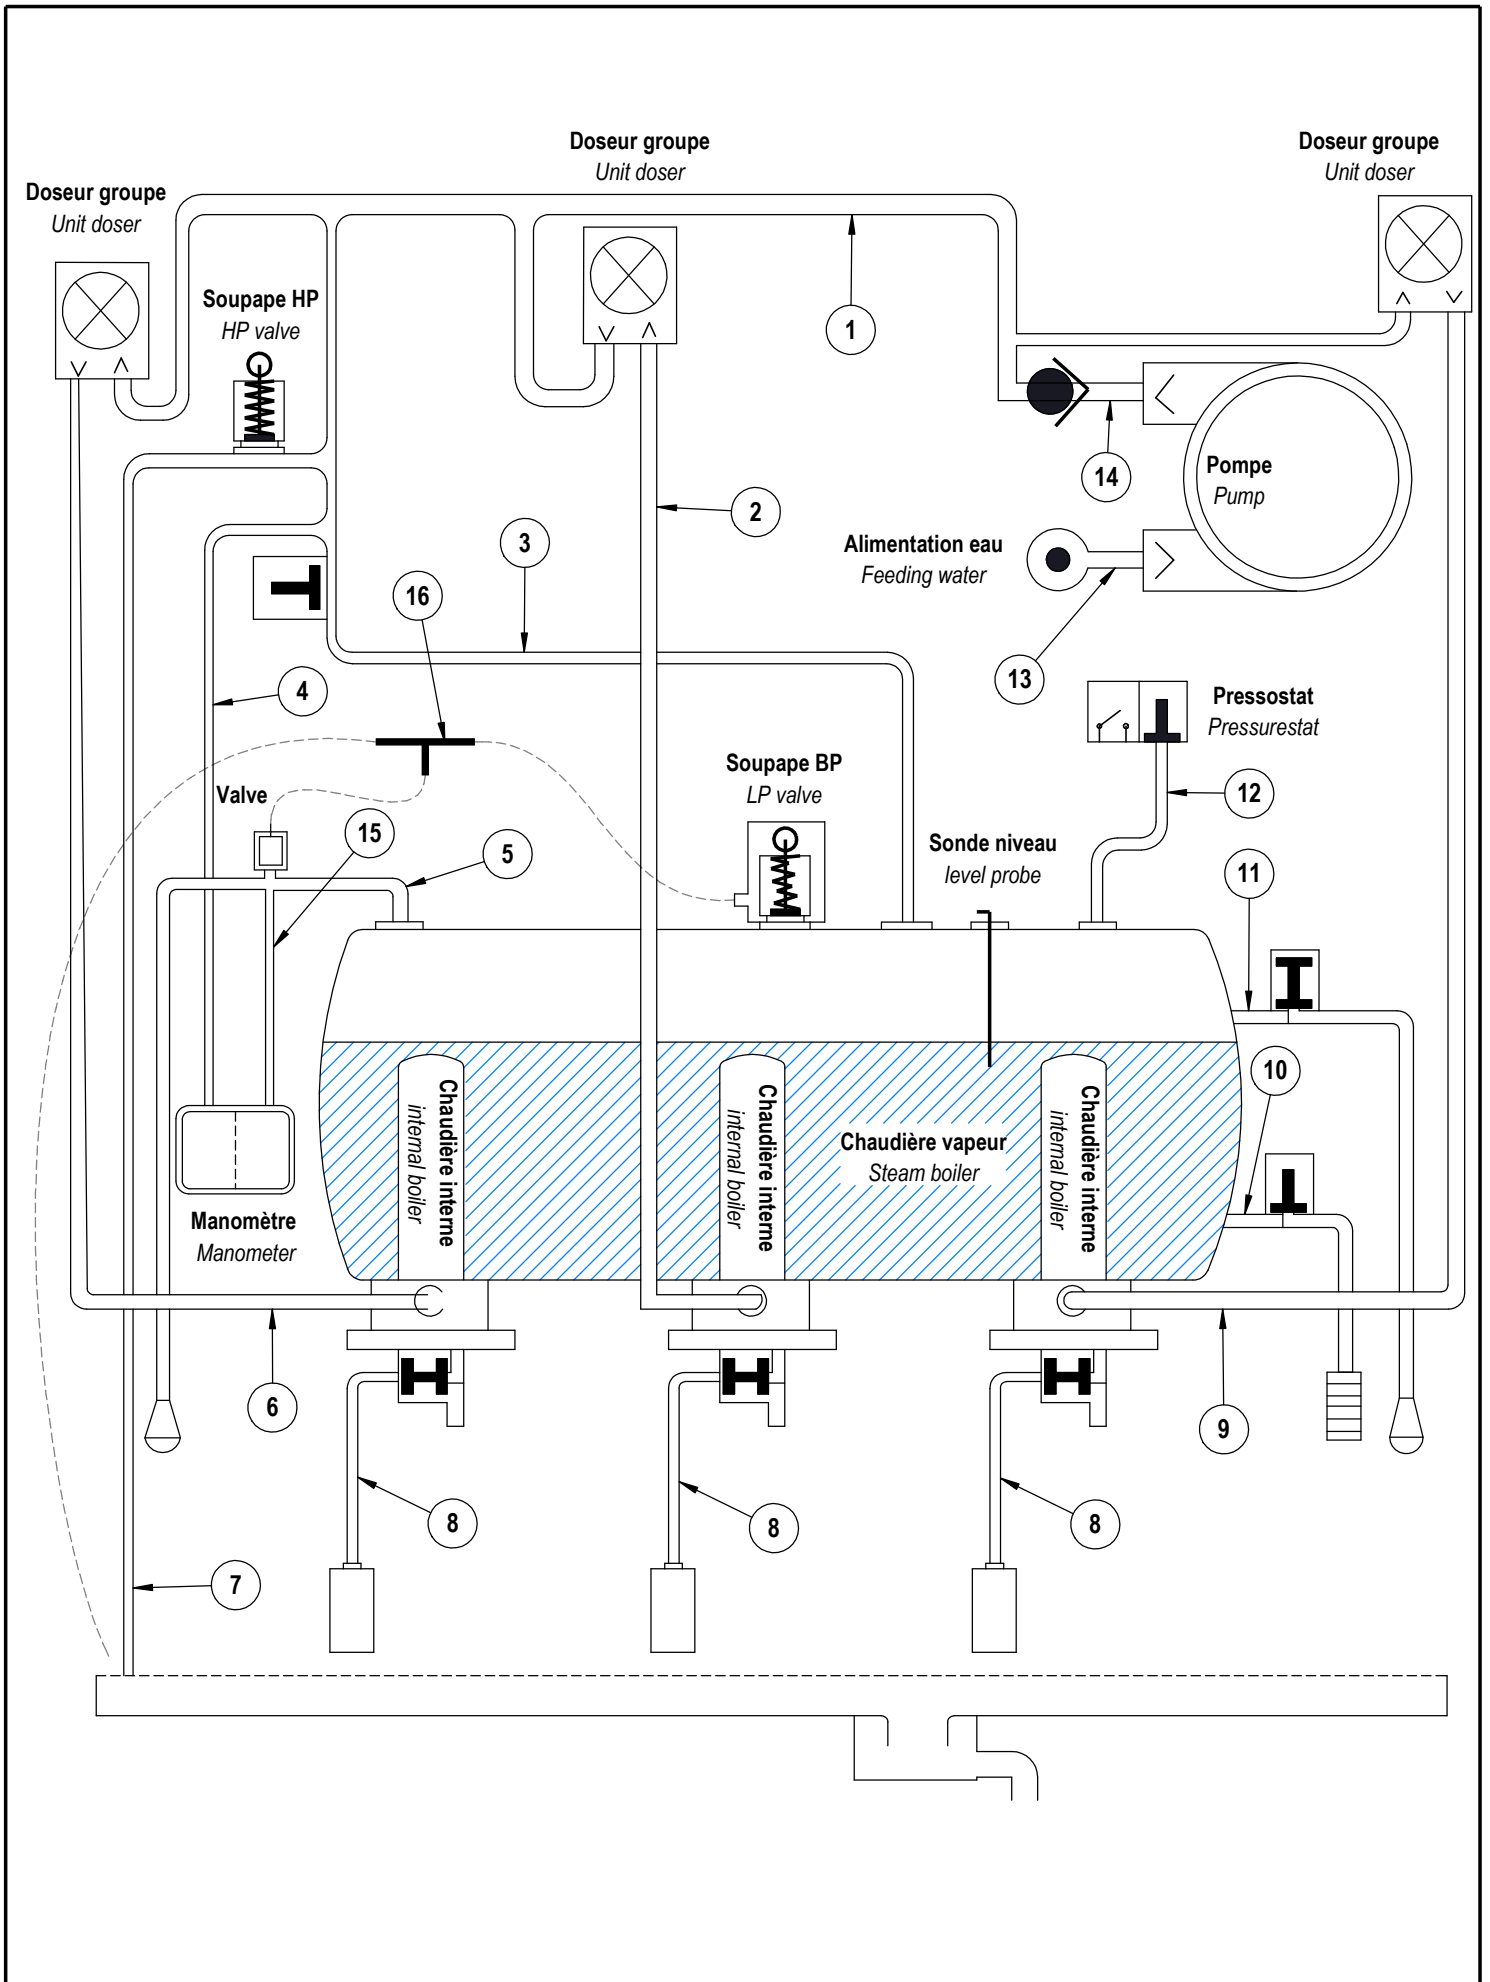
Doseur groupe
Unit doser

Doseur groupe
Unit doser

Doseur groupe
Unit doser

Soupape HP
HP valve

1

14

Pompe
Pump

2

3

Alimentation eau
Feeding water

16

13

4

Pressostat
Pressurestat

Soupape BP
LP valve

12

Valve

15

5

Sonde niveau
level probe

11

10

Chaudière interne
internal boiler

Chaudière interne
internal boiler

Chaudière vapeur
Steam boiler

Chaudière interne
internal boiler

Manomètre
Manometer

6

9

8

8

8

7